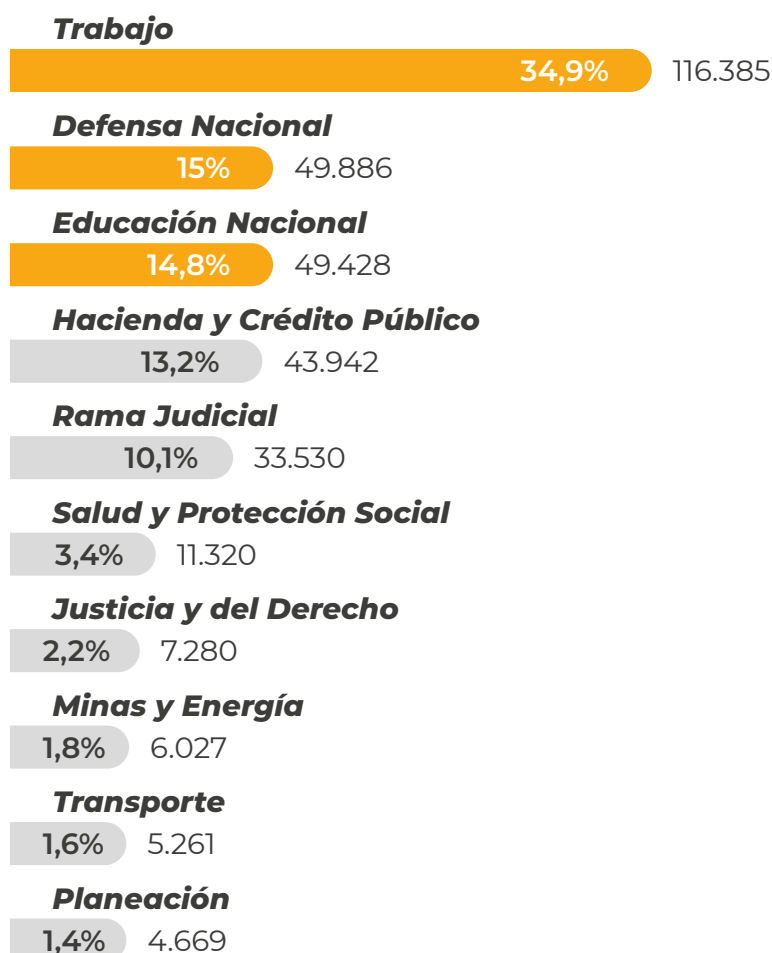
Trabajo
34,9% 116.385

Defensa Nacional
15% 49.886

Educación Nacional
14,8% 49.428

Hacienda y Crédito Público
13,2% 43.942

Rama Judicial
10,1% 33.530

Salud y Protección Social
3,4% 11.320

Justicia y del Derecho
2,2% 7.280

Minas y Energía
1,8% 6.027

Transporte
1,6% 5.261

Planeación
1,4% 4.669